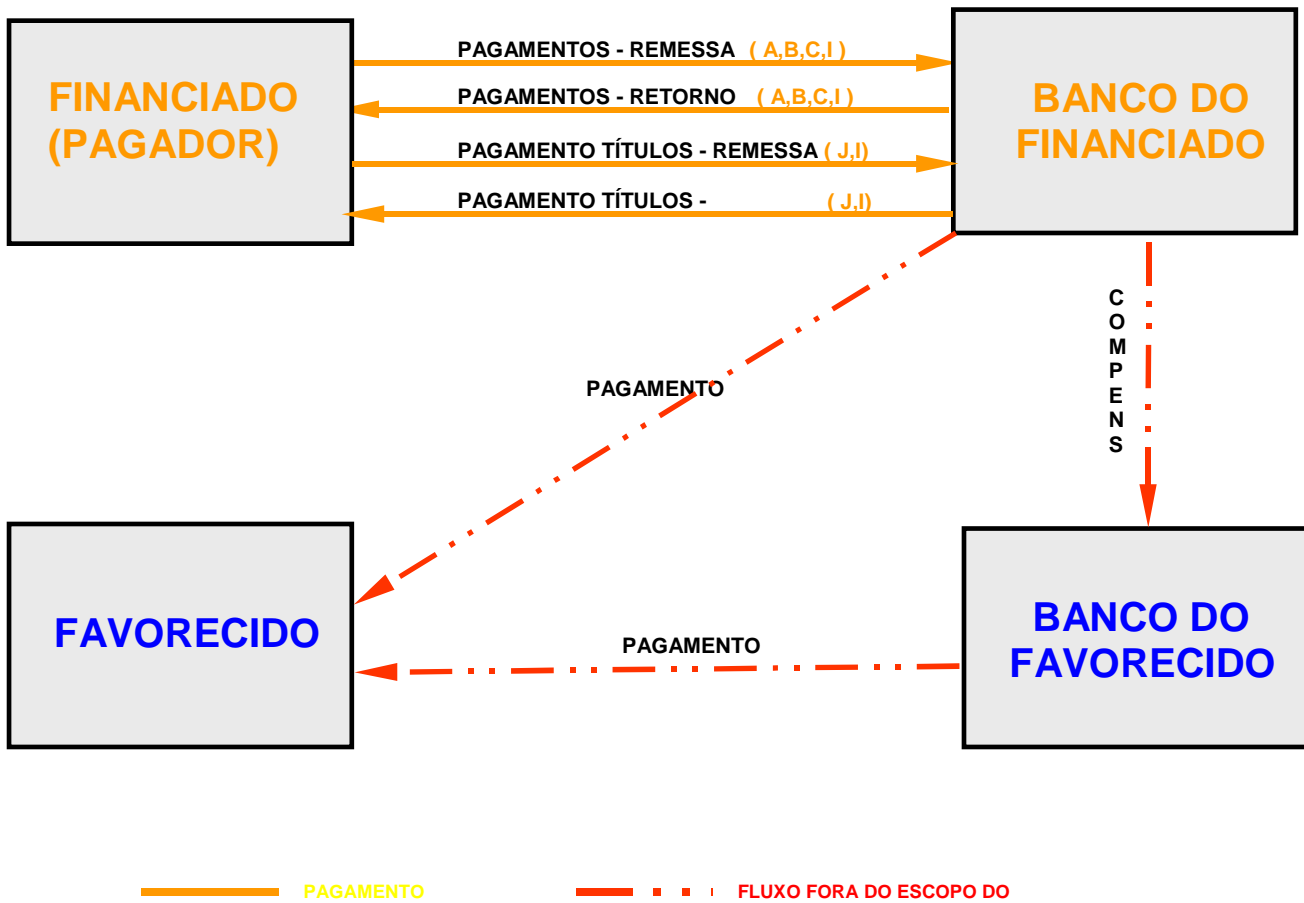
FINANCIADO (PAGADOR)

PAGAMENTOS - REMESSA ( A,B,C,I )

PAGAMENTOS - RETORNO ( A,B,C,I )

PAGAMENTO TÍTULOS - REMESSA ( J,I)

PAGAMENTO TÍTULOS - ( J,I)

BANCO DO FINANCIADO

C O M P E N S

PAGAMENTO

FAVORECIDO

PAGAMENTO

BANCO DO FAVORECIDO

PAGAMENTO

FLUXO FORA DO ESCOPO DO